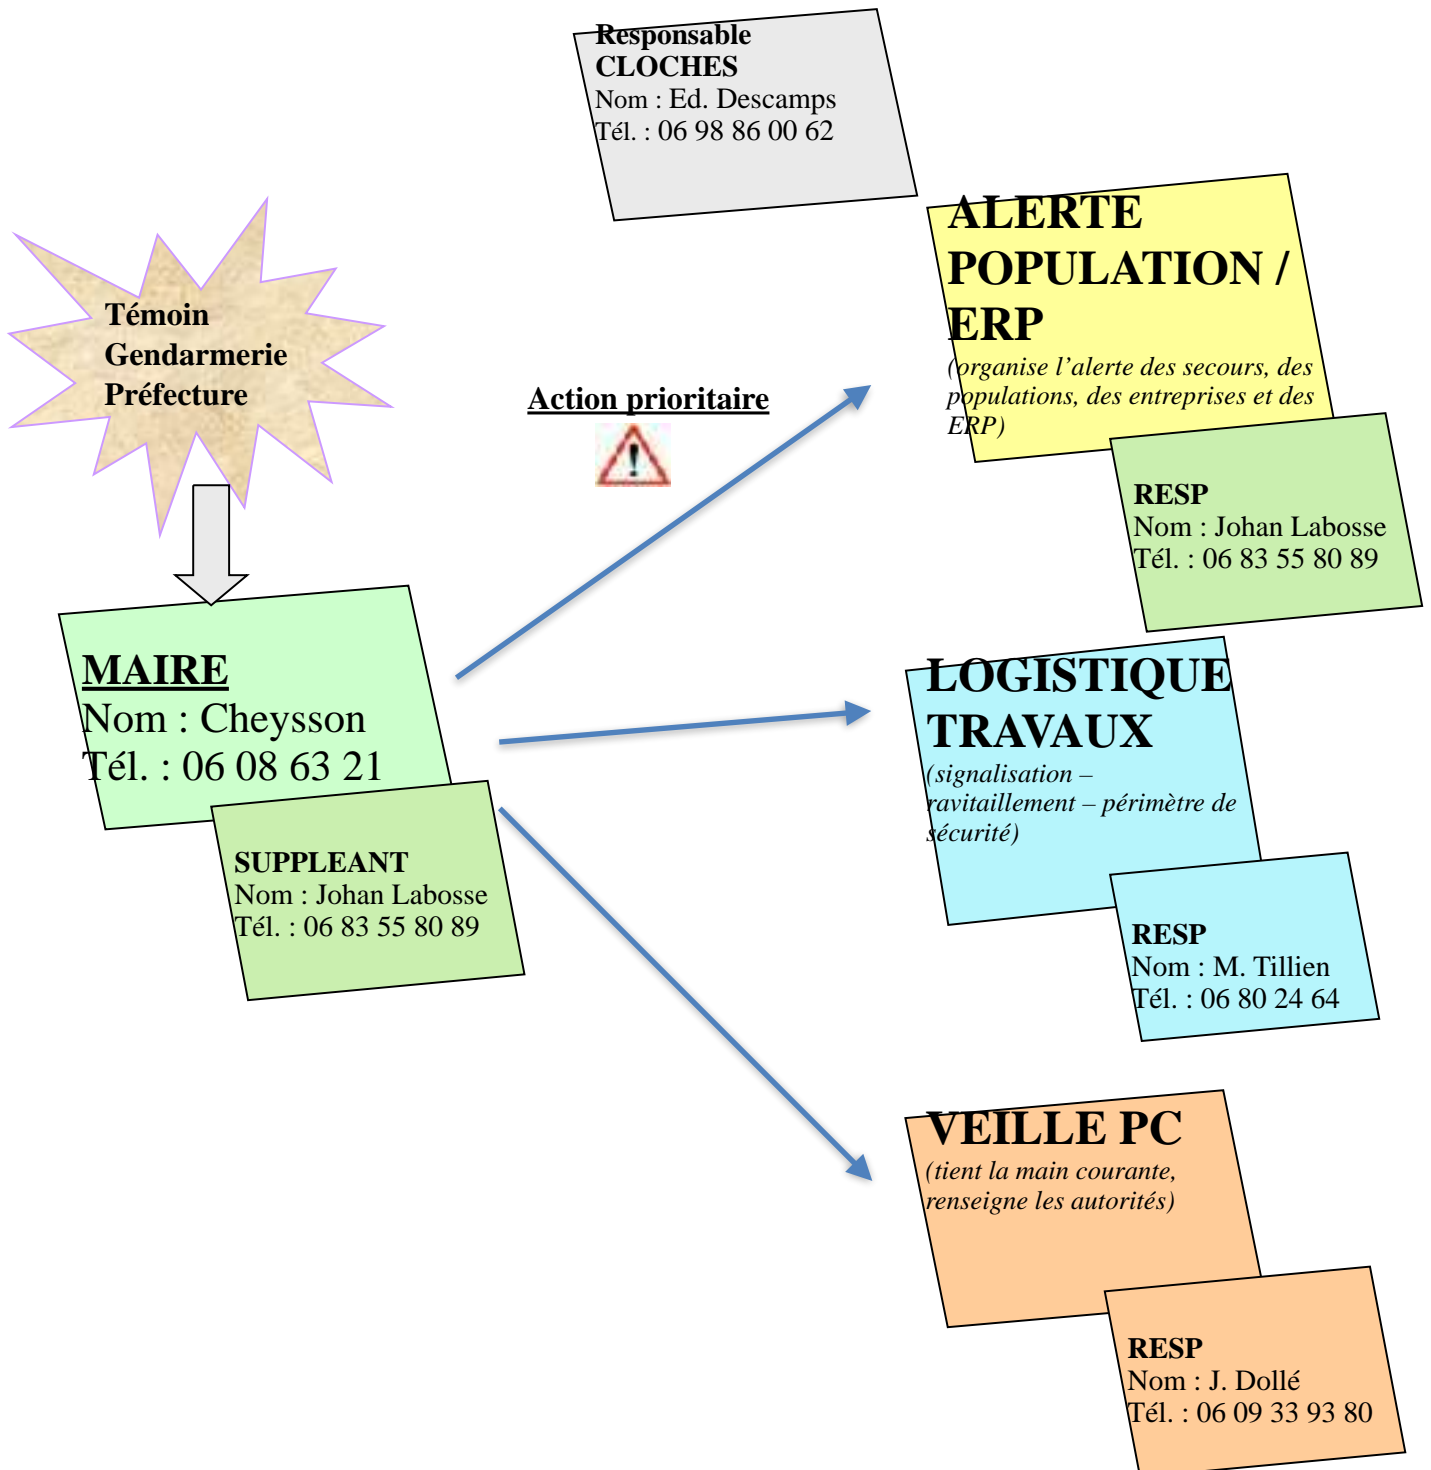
Responsable CLOCHES
Nom : Ed. Descamps
Tél. : 06 98 86 00 62

Témoin
Gendarmerie
Préfecture

Action prioritaire

ALERTE POPULATION / ERP
(organise l'alerte des secours, des populations, des entreprises et des ERP)

RESP
Nom : Johan Labosse
Tél. : 06 83 55 80 89

MAIRE
Nom : Cheysson
Tél. : 06 08 63 21

SUPPLEANT
Nom : Johan Labosse
Tél. : 06 83 55 80 89

LOGISTIQUE TRAVAUX
(signalisation – ravitaillement – périmètre de sécurité)

RESP
Nom : M. Tillien
Tél. : 06 80 24 64

VEILLE PC
(tient la main courante, renseigne les autorités)

RESP
Nom : J. Dollé
Tél. : 06 09 33 93 80